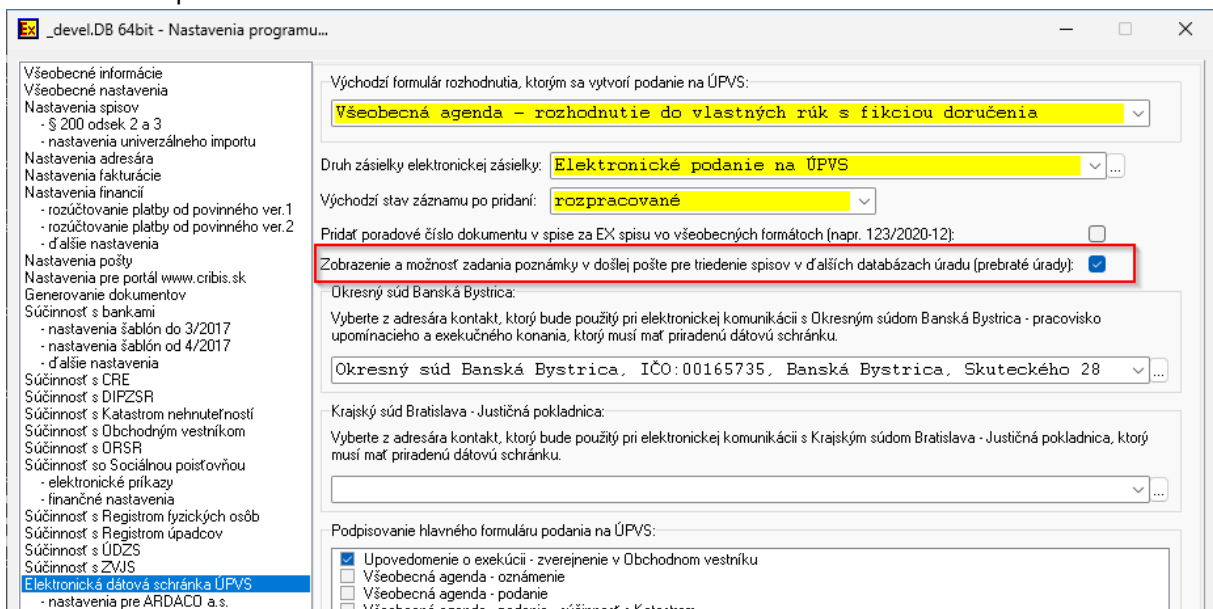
_devel.DB 64bit - Nastavenia programu...

Všeobecné informácie
Všeobecné nastavenia
Nastavenia spisov
- § 200 odsek 2 a 3
- nastavenia univerzálneho importu
Nastavenia adresára
Nastavenia fakturácie
Nastavenia financií
- rozúčtovanie platby od povinného ver.1
- rozúčtovanie platby od povinného ver.2
- ďalšie nastavenia
Nastavenia pošty
Nastavenia pre portál www.cribis.sk
Generovanie dokumentov
Súčinnosť s bankami
- nastavenia šablón do 3/2017
- nastavenia šablón od 4/2017
- ďalšie nastavenia
Súčinnosť s CRE
Súčinnosť s DIPZSR
Súčinnosť s Katastrom nehnuteľností
Súčinnosť s Obchodným vestníkom
Súčinnosť s ORSR
Súčinnosť so Sociálnou poisťovňou
- elektronické príkazy
- finančné nastavenia
Súčinnosť s Registrom fyzických osôb
Súčinnosť s Registrom úpadcov
Súčinnosť s ÚDZS
Súčinnosť s ZVJS
Elektronická dátová schránka ÚPVS
- nastavenia pre ARDACO a.s.

Východzí formulár rozhodnutia, ktorým sa vytvorí podanie na ÚPVS:
Všeobecná agenda - rozhodnutie do vlastných rúk s fikciou doručenia

Druh zásielky elektronickej zásielky: Elektronické podanie na ÚPVS
Východzí stav záznamu po pridaní: rozpracované
Pridať poradové číslo dokumentu v spise za EX spisu vo všeobecných formátoch (napr. 123/2020-12):
Zobrazenie a možnosť zadania poznámky v došlej pošte pre triedenie spisov v ďalších databázach úradu (prebraté úrady):

Okresný súd Banská Bystrica:
Vyberte z adresára kontakt, ktorý bude použitý pri elektronickej komunikácii s Okresným súdom Banská Bystrica - pracovisko upomínacieho a exekučného konania, ktorý musí mať priradenú dátovú schránku.
Okresný súd Banská Bystrica, IČO:00165735, Banská Bystrica, Skuteckého 28

Krajský súd Bratislava - Justičná pokladnica:
Vyberte z adresára kontakt, ktorý bude použitý pri elektronickej komunikácii s Krajským súdom Bratislava - Justičná pokladnica, ktorý musí mať priradenú dátovú schránku.

Podpisovanie hlavného formuláru podania na ÚPVS:
Upovedomenie o exekúcii - zverejnenie v Obchodnom vestníku
Všeobecná agenda - oznámenie
Všeobecná agenda - podanie
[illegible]